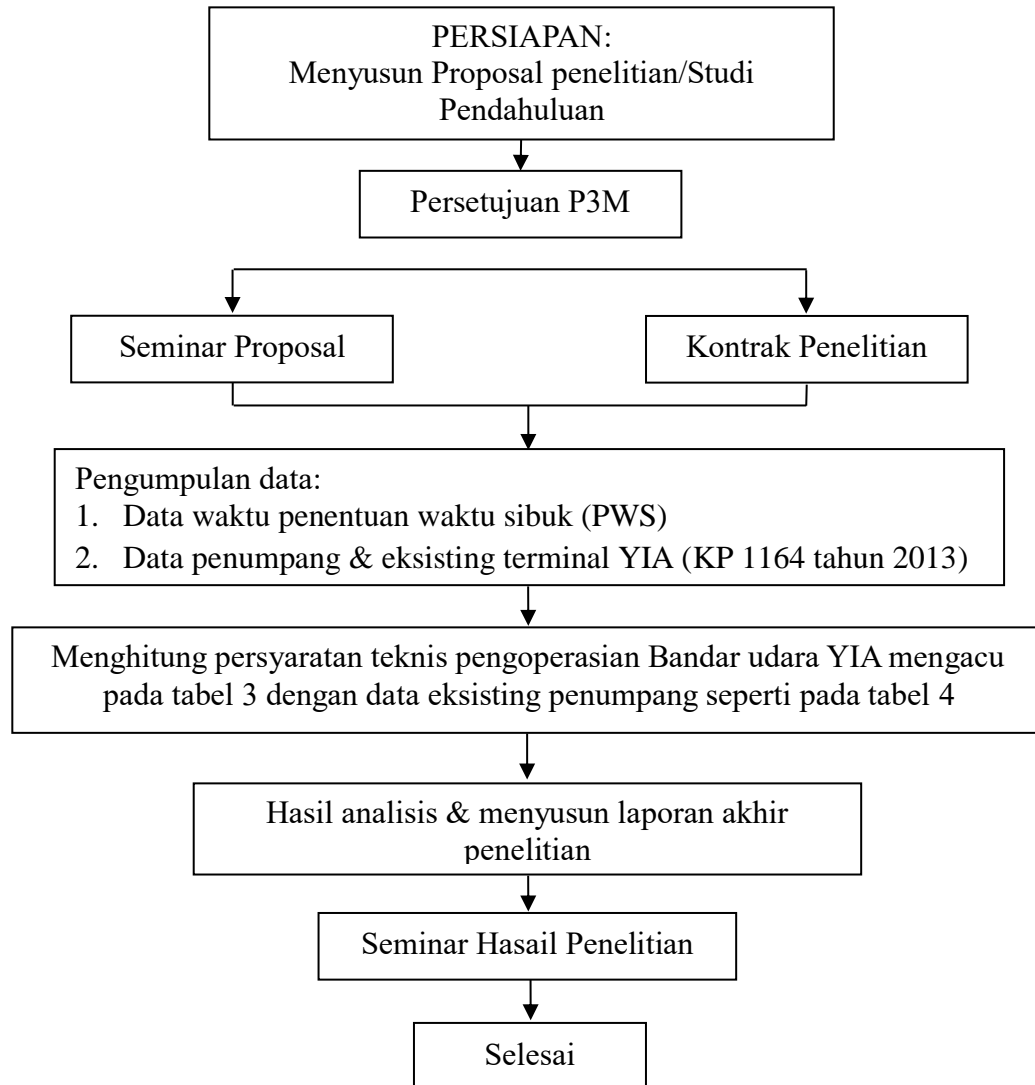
PERSIAPAN:
Menyusun Proposal penelitian/Studi Pendahuluan

Persetujuan P3M

Seminar Proposal

Kontrak Penelitian

Pengumpulan data:
1. Data waktu penentuan waktu sibuk (PWS)
2. Data penumpang & eksisting terminal YIA (KP 1164 tahun 2013)

Menghitung persyaratan teknis pengoperasian Bandar udara YIA mengacu pada tabel 3 dengan data eksisting penumpang seperti pada tabel 4

Hasil analisis & menyusun laporan akhir penelitian

Seminar Hasail Penelitian

Selesai